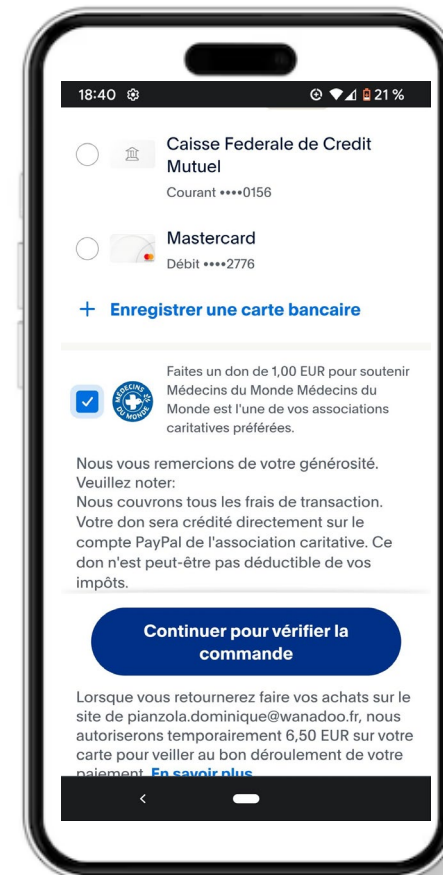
18:40 ⚙ 21 %

Caisse Federale de Credit Mutuel
Courant ••••0156

Mastercard
Débit ••••2776

+ Enregistrer une carte bancaire

Faites un don de 1,00 EUR pour soutenir Médecins du Monde Médecins du Monde est l'une de vos associations caritatives préférées.

MÉDECINS DU MONDE

Nous vous remercions de votre générosité.
Veuillez noter:
Nous couvrons tous les frais de transaction. Votre don sera crédité directement sur le compte PayPal de l'association caritative. Ce don n'est peut-être pas déductible de vos impôts.

Continuer pour vérifier la commande

Lorsque vous retournerez faire vos achats sur le site de pianzola.dominique@wanadoo.fr, nous autoriserons temporairement 6,50 EUR sur votre carte pour veiller au bon déroulement de votre paiement. En savoir plus